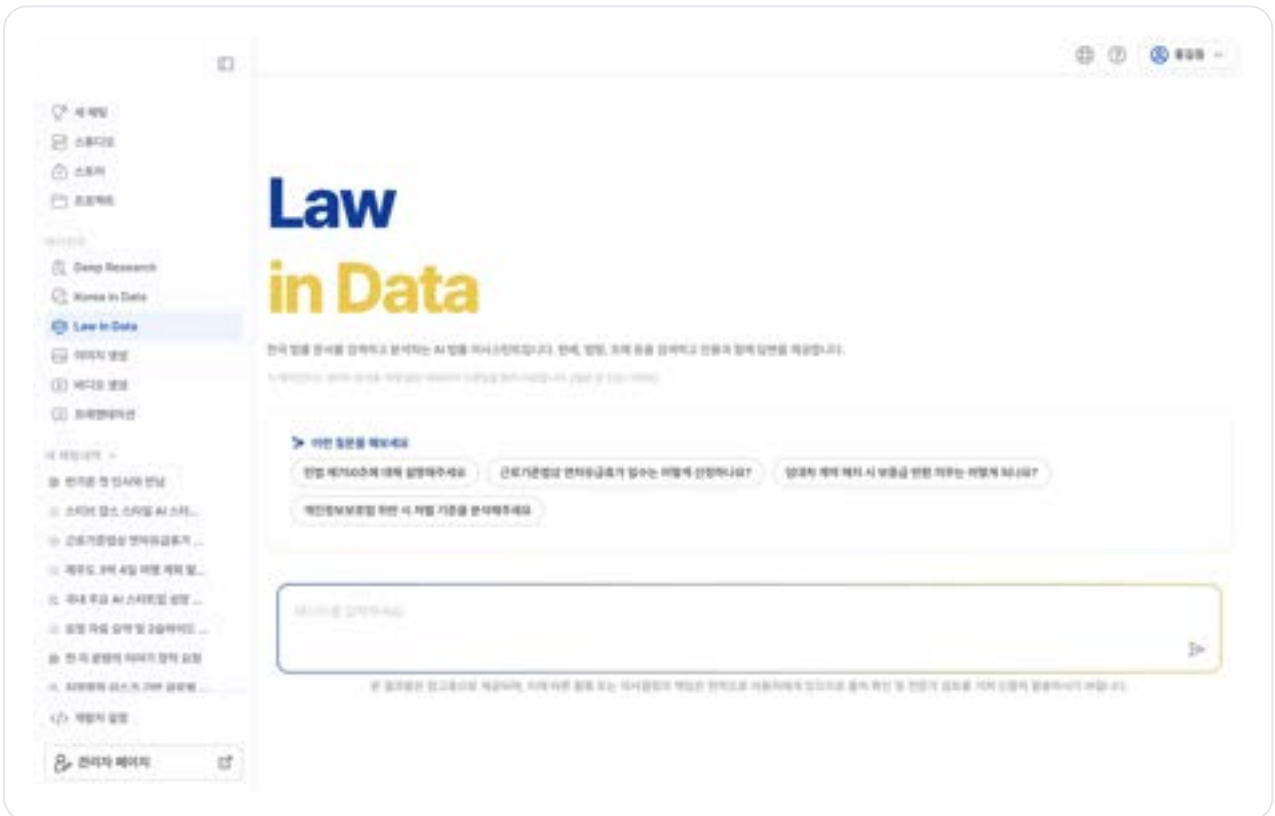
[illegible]

새 채팅
스튜디오
스토어
프로젝트

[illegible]
Deep Research
Korea in Data
Law in Data
이미지 생성
비디오 생성
프레젠테이션

내 채팅 내역
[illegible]
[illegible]
근로기준법상 연차유급휴가 ...
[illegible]
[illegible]
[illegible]
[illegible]
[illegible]

개발자 설정
관리자 페이지

Law
in Data

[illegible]

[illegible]

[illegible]

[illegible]

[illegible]

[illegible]

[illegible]

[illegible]

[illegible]